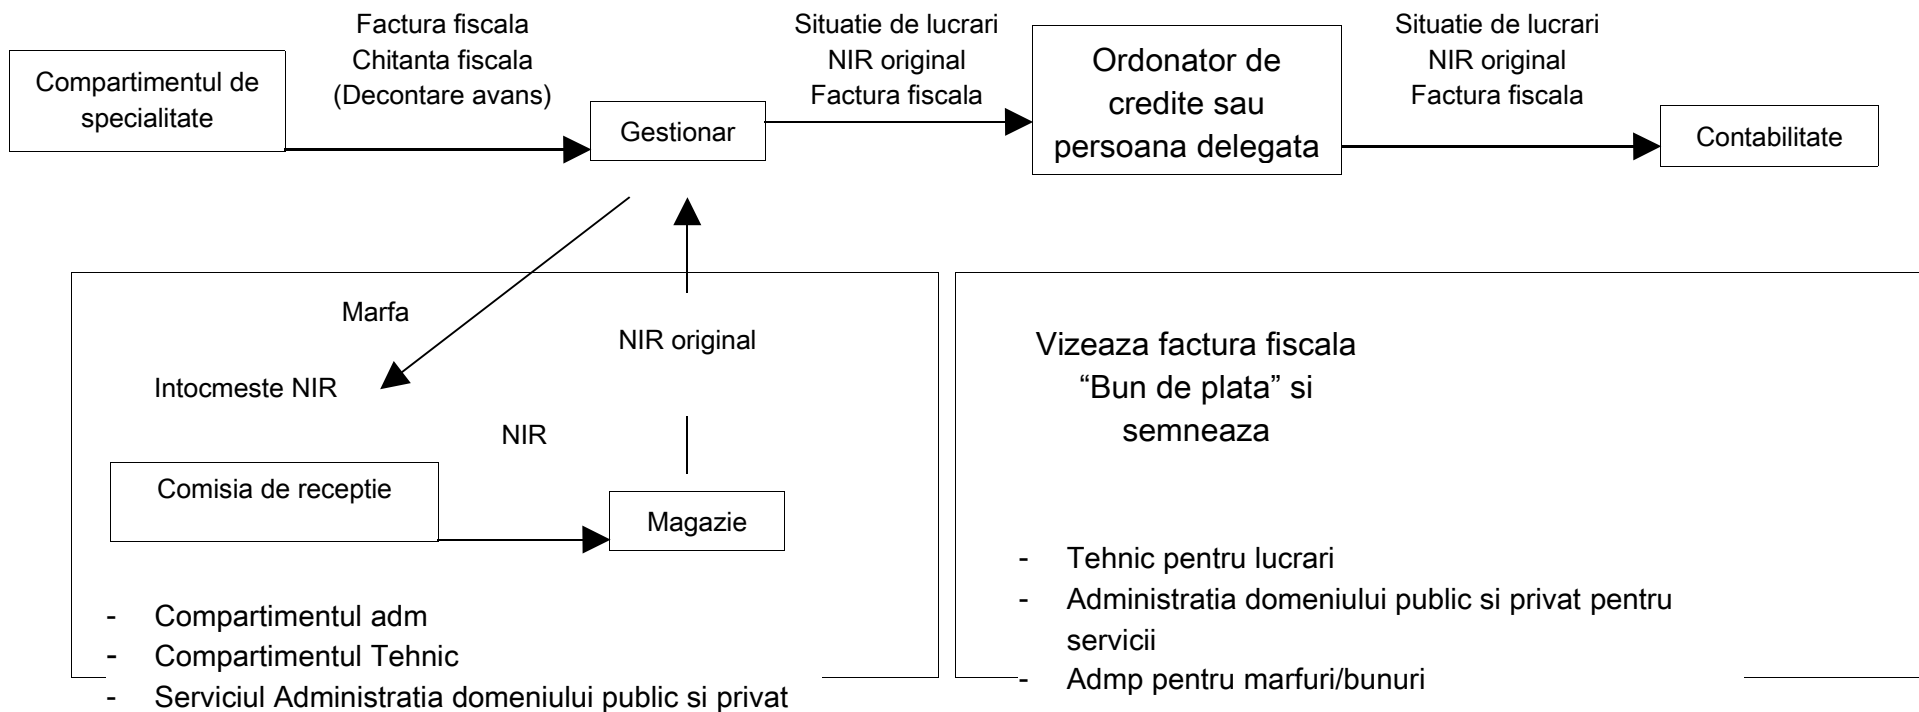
Compartimentul de specialitate

Factura fiscala
Chitanta fiscala
(Decontare avans)

Gestionar

Situatie de lucrari
NIR original
Factura fiscala

Ordonator de credite sau persoana delegata

Situatie de lucrari
NIR original
Factura fiscala

Contabilitate

Marfa

NIR original

Intocmeste NIR

NIR

Comisia de receptie

Magazie

- Compartimentul adm
- Compartimentul Tehnic
- Serviciul Administratia domeniului public si privat

Vizeaza factura fiscala
"Bun de plata" si
semneaza

- Tehnic pentru lucrari
- Administratia domeniului public si privat pentru servicii
- Admp pentru marfuri/bunuri